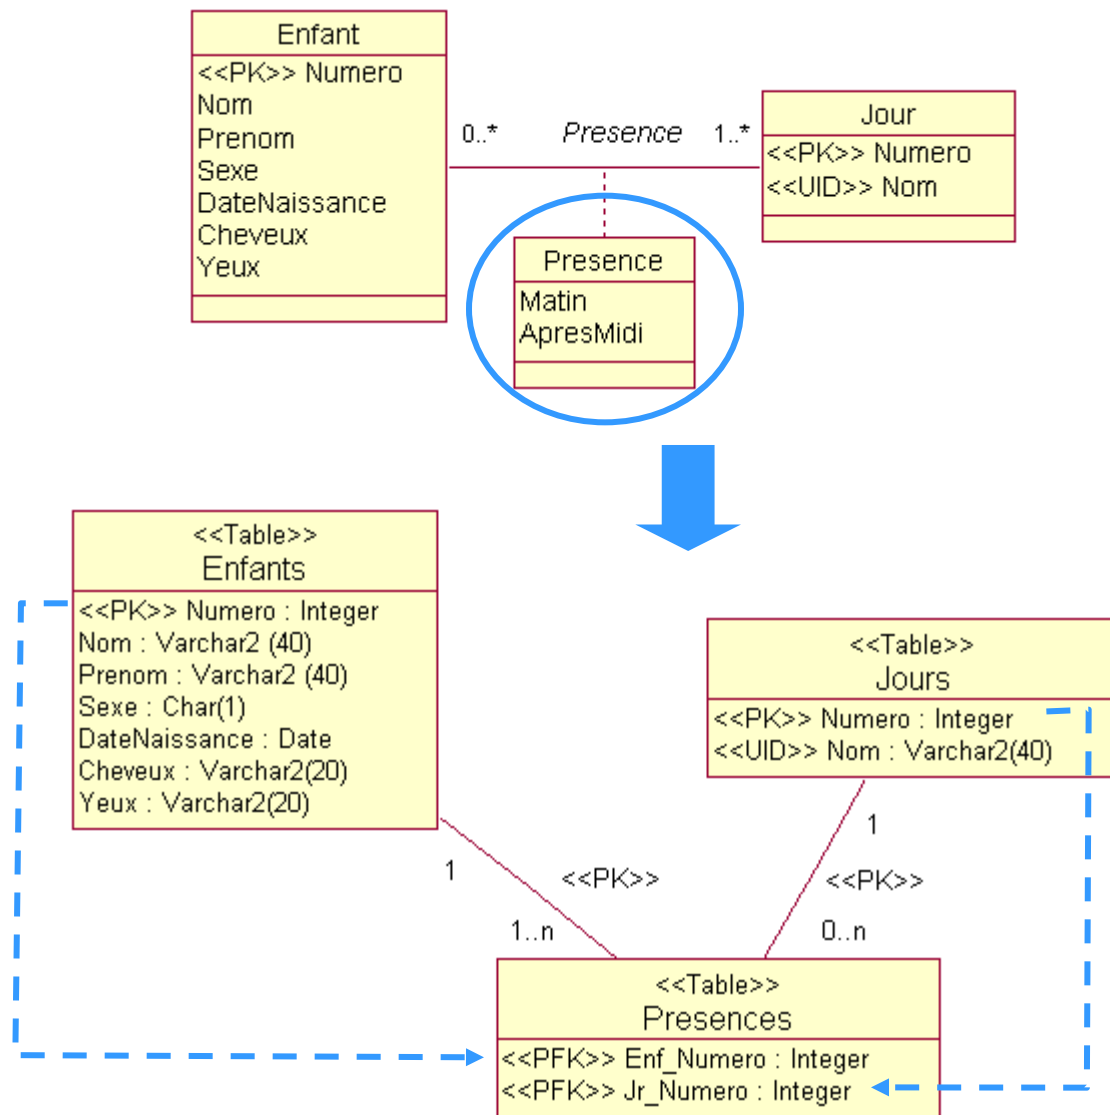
Enfant
<<PK>> Numero
Nom
Prenom
Sexe
DateNaissance
Cheveux
Yeux

0..*
Presence
1..*

Jour
<<PK>> Numero
<<UID>> Nom

Presence
Matin
ApresMidi

<<Table>>
Enfants
<<PK>> Numero : Integer
Nom : Varchar2 (40)
Prenom : Varchar2 (40)
Sexe : Char(1)
DateNaissance : Date
Cheveux : Varchar2(20)
Yeux : Varchar2(20)

<<Table>>
Jours
<<PK>> Numero : Integer
<<UID>> Nom : Varchar2(40)

1
<<PK>>
1..n

1
<<PK>>
0..n

<<Table>>
Presences
<<PFK>> Enf_Numero : Integer
<<PFK>> Jr_Numero : Integer